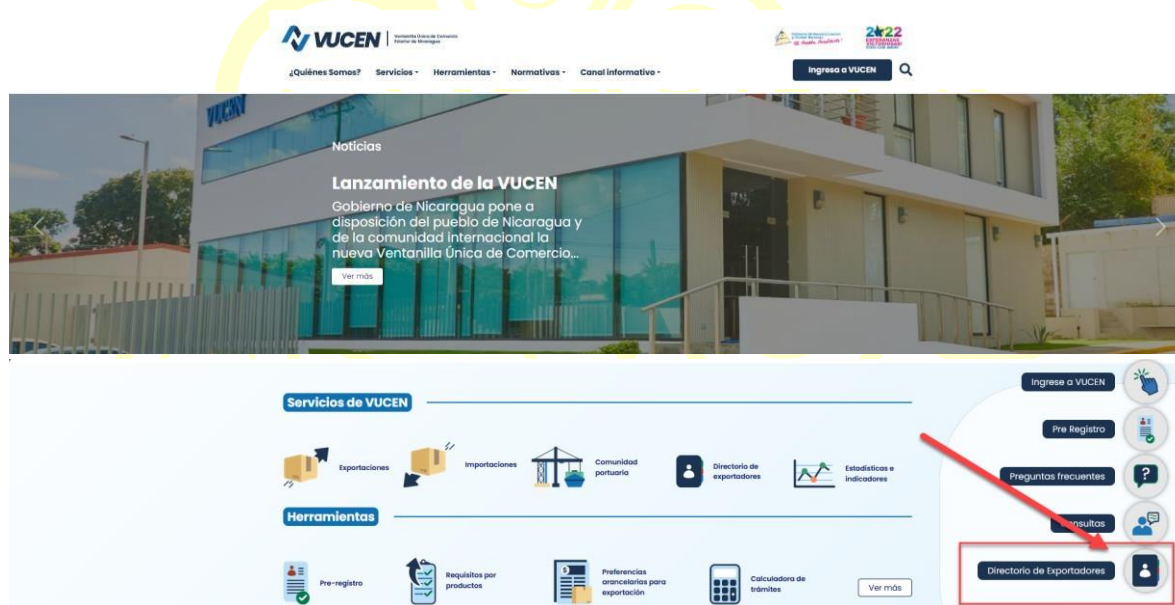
VUCEN | Ventanilla Única de Comercio Exterior de Nicaragua

2022

¿Quiénes Somos? Servicios Herramientas Normativas Canal informativo

Ingresa a VUCEN

Noticias

Lanzamiento de la VUCEN

Gobierno de Nicaragua pone a disposición del pueblo de Nicaragua y de la comunidad internacional la nueva Ventanilla Única de Comercio...

Ver más

Servicios de VUCEN

Exportaciones
Importaciones
Comunidad portuaria
Directorio de exportadores
Estadísticas e indicadores

Herramientas

Pre-registro
Requisitos por productos
Preferencias arancelarias para exportación
Calculadora de trámites

Ver más

Ingrese a VUCEN
Pre Registro
Preguntas frecuentes
Consultas
Directorio de Exportadores